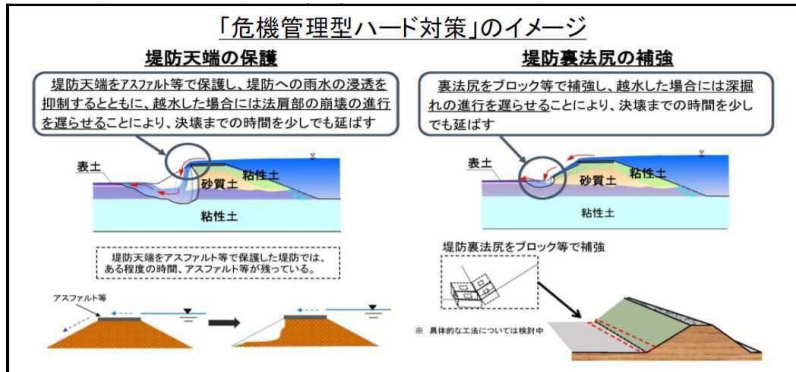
「危機管理型ハード対策」のイメージ

堤防天端の保護

堤防天端をアスファルト等で保護し、堤防への雨水の浸透を抑制するとともに、越水した場合には法肩部の崩壊の進行を遅らせることにより、決壊までの時間を少しでも延ばす

表土
砂質土
粘性土
粘性土

堤防天端をアスファルト等で保護した堤防では、ある程度の時間、アスファルト等が残っている。

アスファルト等

堤防裏法尻の補強

裏法尻をブロック等で補強し、越水した場合には深掘れの進行を遅らせることにより、決壊までの時間を少しでも延ばす

表土
砂質土
粘性土
粘性土

堤防裏法尻をブロック等で補強

※ 具体的な工法については検討中